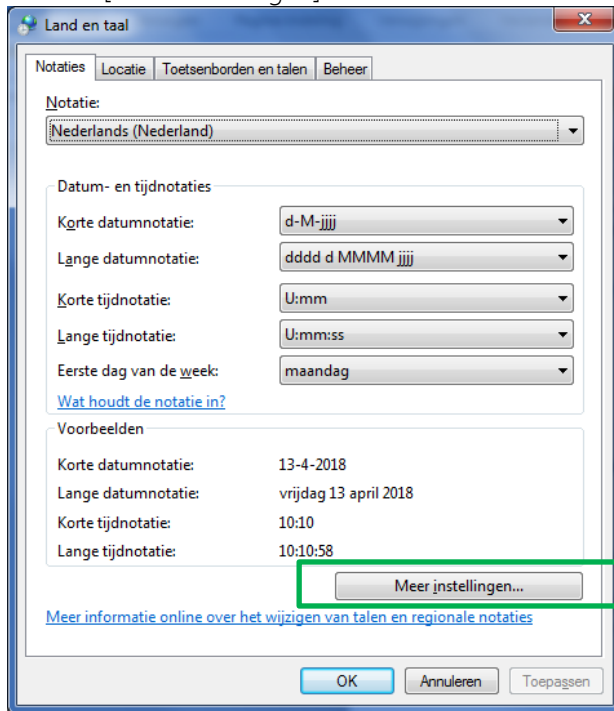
Land en taal

Notaties | Locatie | Toetsenborden en talen | Beheer

Notatie:
Nederlands (Nederland)

Datum- en tijdnotaties
Korte datumnotatie: d-M-jjjj
Lange datumnotatie: dddd d MMMM jjjj
Korte tijdnotatie: U:mm
Lange tijdnotatie: U:mm:ss
Eerste dag van de week: maandag
Wat houdt de notatie in?

Voorbeelden
Korte datumnotatie: 13-4-2018
Lange datumnotatie: vrijdag 13 april 2018
Korte tijdnotatie: 10:10
Lange tijdnotatie: 10:10:58

Meer instellingen...

Meer informatie online over het wijzigen van talen en regionale notaties

OK | Annuleren | Toepassen